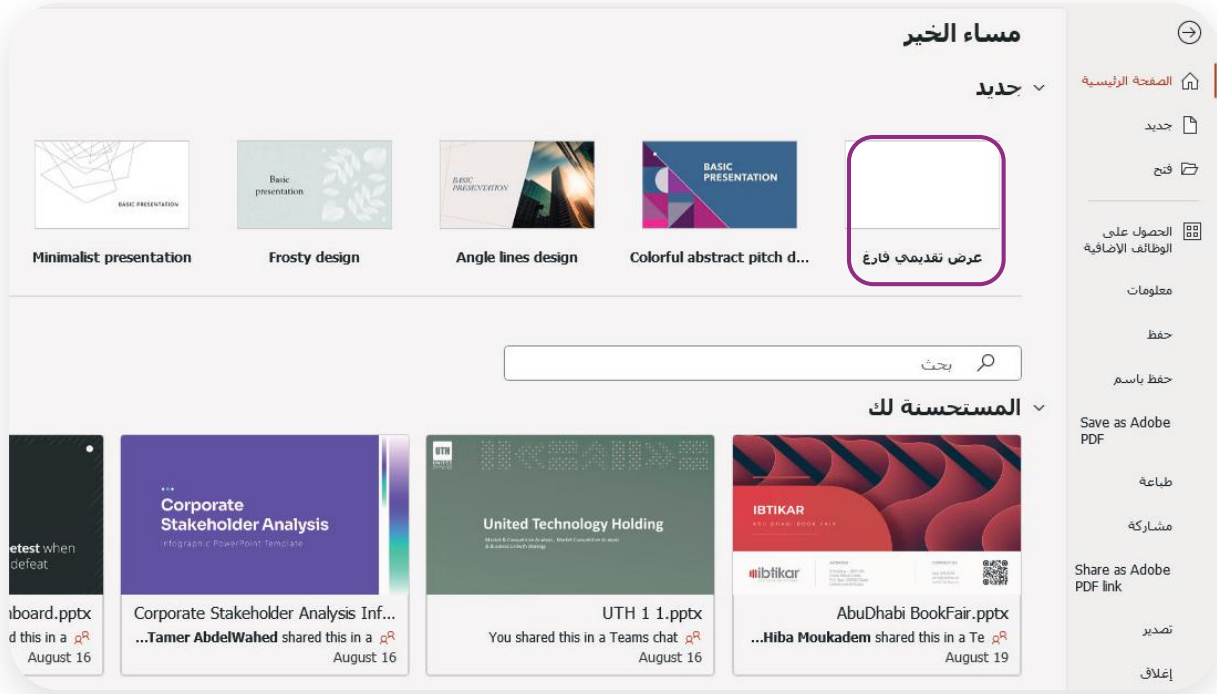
الصفحة الرئيسية

جديد

فتح

الحصول على الوظائف الإضافية

معلومات

حفظ

حفظ باسم

Save as Adobe PDF

طباعة

مشاركة

Share as Adobe PDF link

تصدير

إغلاق

مساء الخير

جديد

عرض تقديمي فارغ

BASIC PRESENTATION

Colorful abstract pitch d...

BASIC PRESENTATION

Angle lines design

Basic presentation

Frosty design

BASIC PRESENTATION

Minimalist presentation

بحث

المستحسنة لك

IBTIKAR

ibtikar

AbuDhabi BookFair.pptx

...Hiba Moukadem shared this in a Te

August 19

UTH

United Technology Holding

UTH 1 1.pptx

You shared this in a Teams chat

August 16

Corporate Stakeholder Analysis

Infographic PowerPoint Template

Corporate Stakeholder Analysis Inf...

...Tamer AbdelWahed shared this in a

August 16

etest when defeat

hboard.pptx

d this in a

August 16